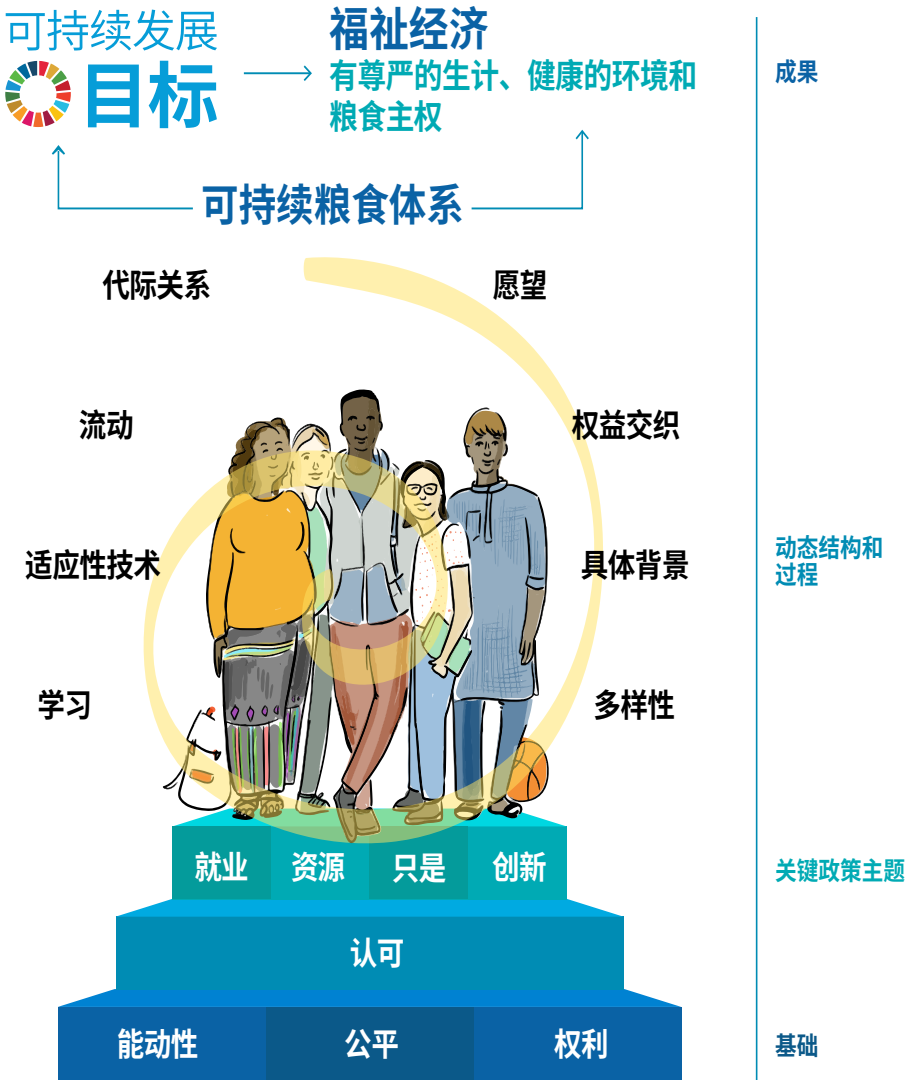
可持续发展
目标

福祉经济
有尊严的生计、健康的环境和粮食主权

成果

可持续粮食体系

代际关系
愿望
流动
权益交织
适应性技术
具体背景
学习
多样性

动态结构和过程

就业
资源
只是
创新

关键政策主题

认可

能动性
公平
权利

基础